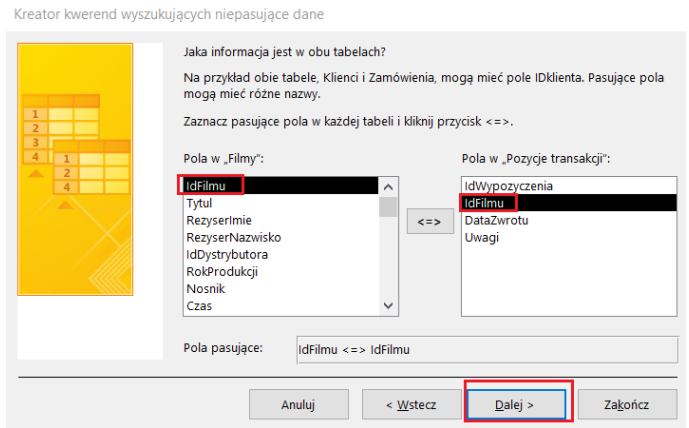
Kreator kwerend wyszukujących niepasujące dane

Jaka informacja jest w obu tabelach?

Na przykład obie tabele, Klienci i Zamówienia, mogą mieć pole IDklienta. Pasujące pola mogą mieć różne nazwy.

Zaznacz pasujące pola w każdej tabeli i kliknij przycisk <=>.

1
2
3
4
1
2
4

Pola w „Filmy":

IdFilmu
Tytul
RezyserImie
RezyserNazwisko
IdDystrybutora
RokProdukcji
Nosnik
Czas

<=>

Pola w „Pozycje transakcji":

IdWypozyczenia
IdFilmu
DataZwrotu
Uwagi

Pola pasujące: IdFilmu <=> IdFilmu

Anuluj
< Wstecz
Dalej >
Zakończ